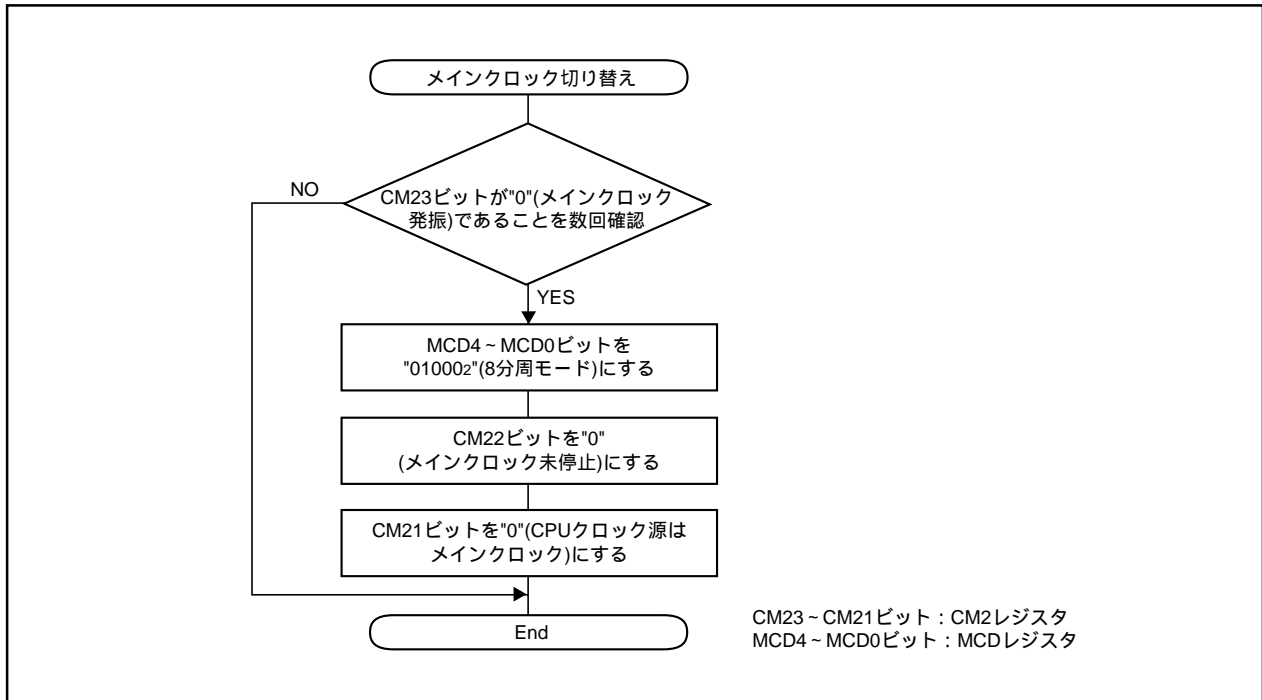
メインクロック切り替え

CM23ビットが"0"(メインクロック発振)であることを数回確認

NO

YES

MCD4 ~ MCD0ビットを"01000$_2$"(8分周モード)にする

CM22ビットを"0"(メインクロック未停止)にする

CM21ビットを"0"(CPUクロック源はメインクロック)にする

End

CM23 ~ CM21ビット：CM2レジスタ
MCD4 ~ MCD0ビット：MCDレジスタ